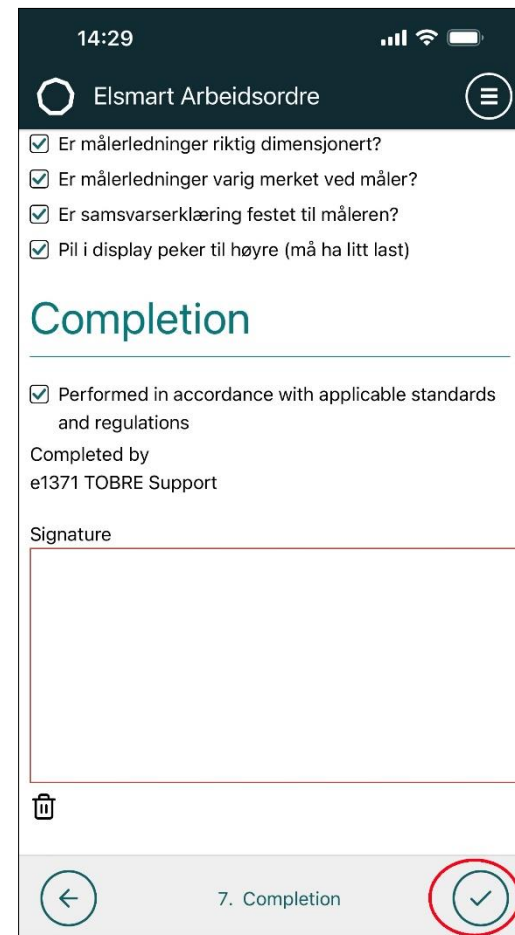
14:29

Elsmart Arbeidsordre

Er målerledninger riktig dimensjonert?

Er målerledninger varig merket ved måler?

Er samsvarserklæring festet til måleren?

Pil i display peker til høyre (må ha litt last)

Completion

Performed in accordance with applicable standards and regulations

Completed by
e1371 TOBRE Support

Signature

7. Completion